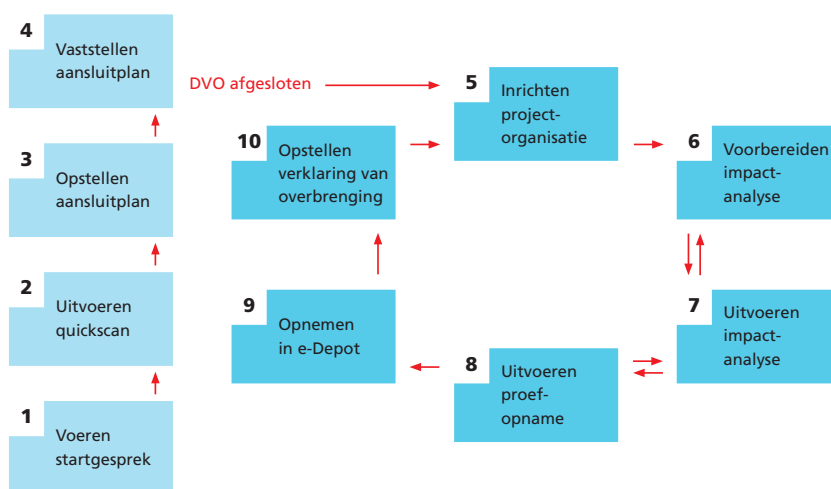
4 Vaststellen aansluitplan

3 Opstellen aansluitplan

2 Uitvoeren quickscan

1 Voeren startgesprek

DVO afgesloten

10 Opstellen verklaring van overbrenging

9 Opnemen in e-Depot

5 Inrichten project-organisatie

8 Uitvoeren proef-opname

6 Voorbereiden impact-analyse

7 Uitvoeren impact-analyse